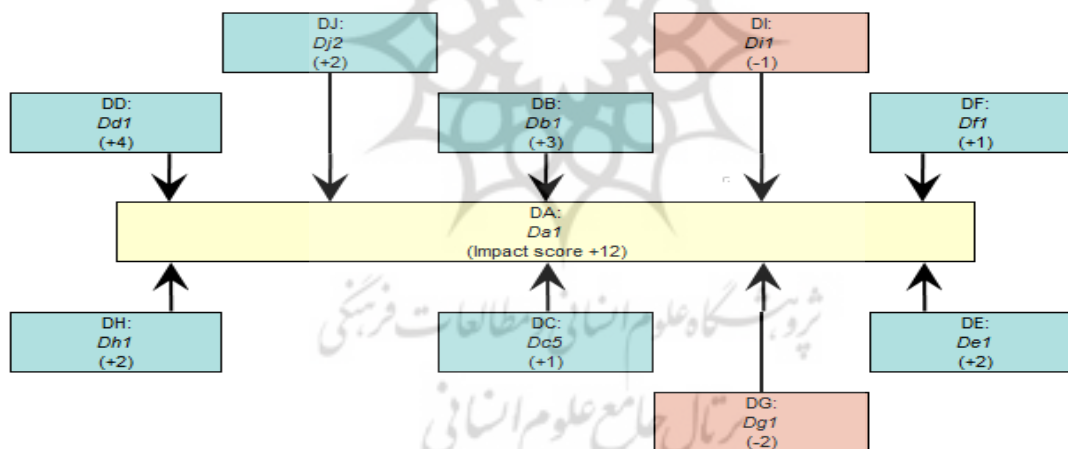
DJ:
Dj2
(+2)

DI:
Di1
(-1)

DD:
Dd1
(+4)

DB:
Db1
(+3)

DF:
Df1
(+1)

DA:
Da1
(Impact score +12)

DH:
Dh1
(+2)

DC:
Dc5
(+1)

DE:
De1
(+2)

DG:
Dg1
(-2)

پژوهشگاه علوم انسانی و مطالعات فرهنگی
پرتال جامع علوم انسانی